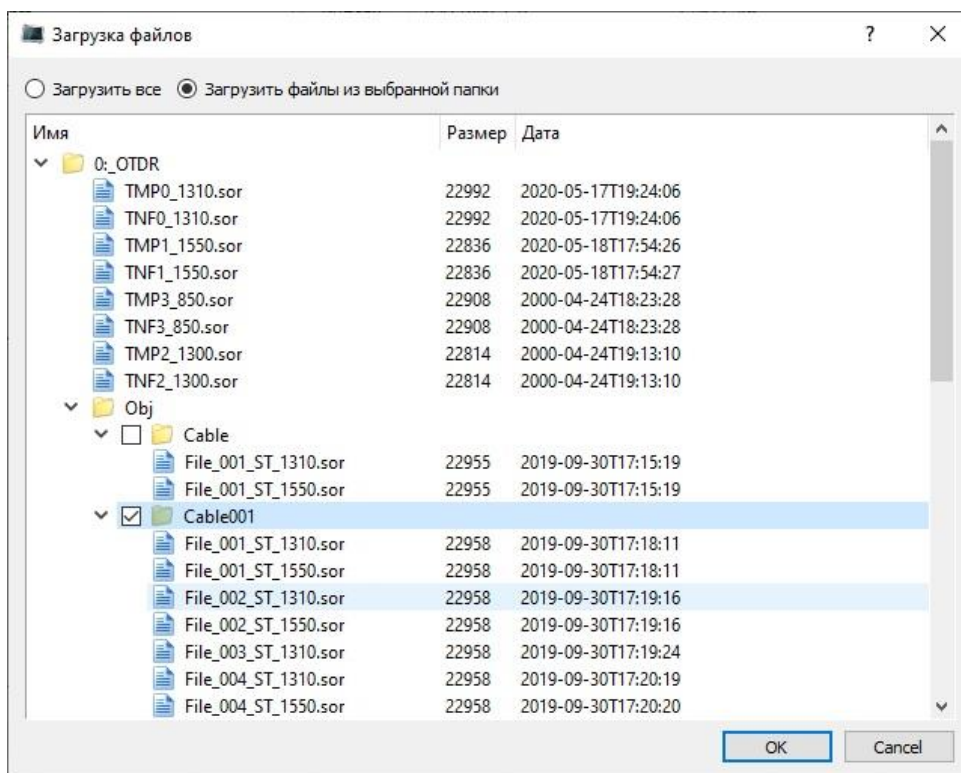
Загрузка файлов ? ×

Загрузить все  Загрузить файлы из выбранной папки

| Имя | Размер | Дата |
|---|---|---|
| 0:_OTDR | | |
| TMP0_1310.sor | 22992 | 2020-05-17T19:24:06 |
| TNF0_1310.sor | 22992 | 2020-05-17T19:24:06 |
| TMP1_1550.sor | 22836 | 2020-05-18T17:54:26 |
| TNF1_1550.sor | 22836 | 2020-05-18T17:54:27 |
| TMP3_850.sor | 22908 | 2000-04-24T18:23:28 |
| TNF3_850.sor | 22908 | 2000-04-24T18:23:28 |
| TMP2_1300.sor | 22814 | 2000-04-24T19:13:10 |
| TNF2_1300.sor | 22814 | 2000-04-24T19:13:10 |
| Obj | | |
| Cable | | |
| File_001_ST_1310.sor | 22955 | 2019-09-30T17:15:19 |
| File_001_ST_1550.sor | 22955 | 2019-09-30T17:15:19 |
| Cable001 | | |
| File_001_ST_1310.sor | 22958 | 2019-09-30T17:18:11 |
| File_001_ST_1550.sor | 22958 | 2019-09-30T17:18:11 |
| File_002_ST_1310.sor | 22958 | 2019-09-30T17:19:16 |
| File_002_ST_1550.sor | 22958 | 2019-09-30T17:19:16 |
| File_003_ST_1310.sor | 22958 | 2019-09-30T17:19:24 |
| File_004_ST_1310.sor | 22958 | 2019-09-30T17:20:19 |
| File_004_ST_1550.sor | 22958 | 2019-09-30T17:20:20 |

OK Cancel